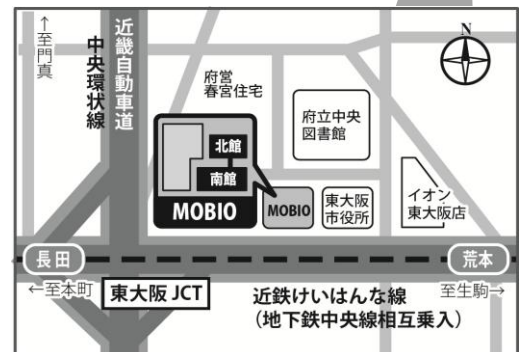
↑至門真

中央環状線

近畿自動車道

府営春宮住宅

府立中央図書館

N

北館

南館

MOBIO

MOBIO

東大阪市役所

イオン東大阪店

長田

荒本

←至本町

東大阪 JCT

近鉄けいはんな線
(地下鉄中央線相互乗入)

至生駒→